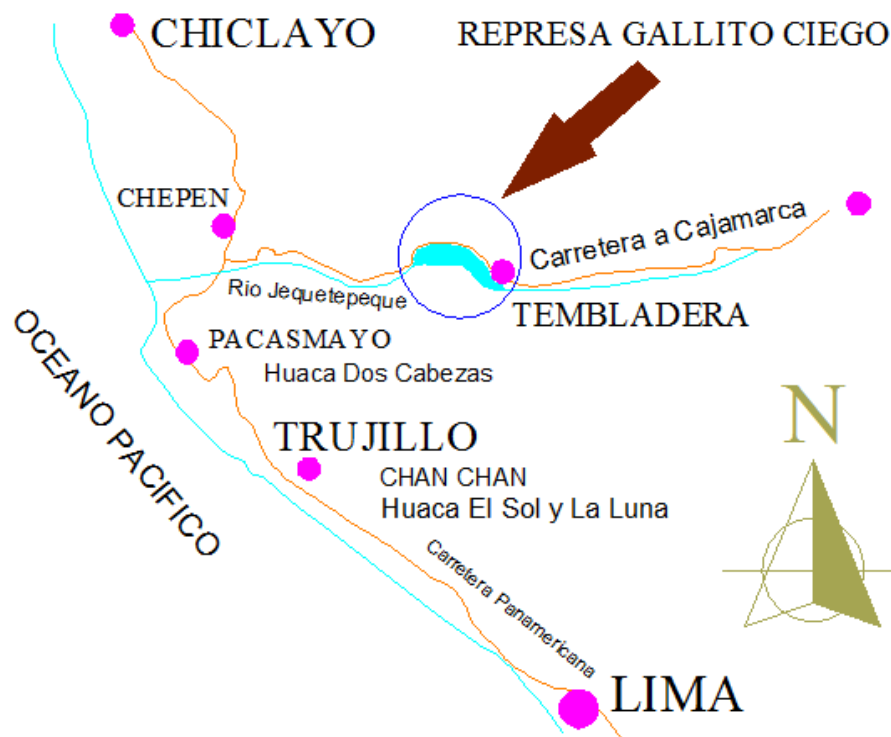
CHICLAYO

REPRESA GALLITO CIEGO

CHEPEN

Carretera a Cajamarca

Rio Jequetepeque

TEMBLADERA

OCEANO PACIFICO

PACASMAYO

Huaca Dos Cabezas

N

TRUJILLO

CHAN CHAN

Huaca El Sol y La Luna

Carretera Panamericana

LIMA